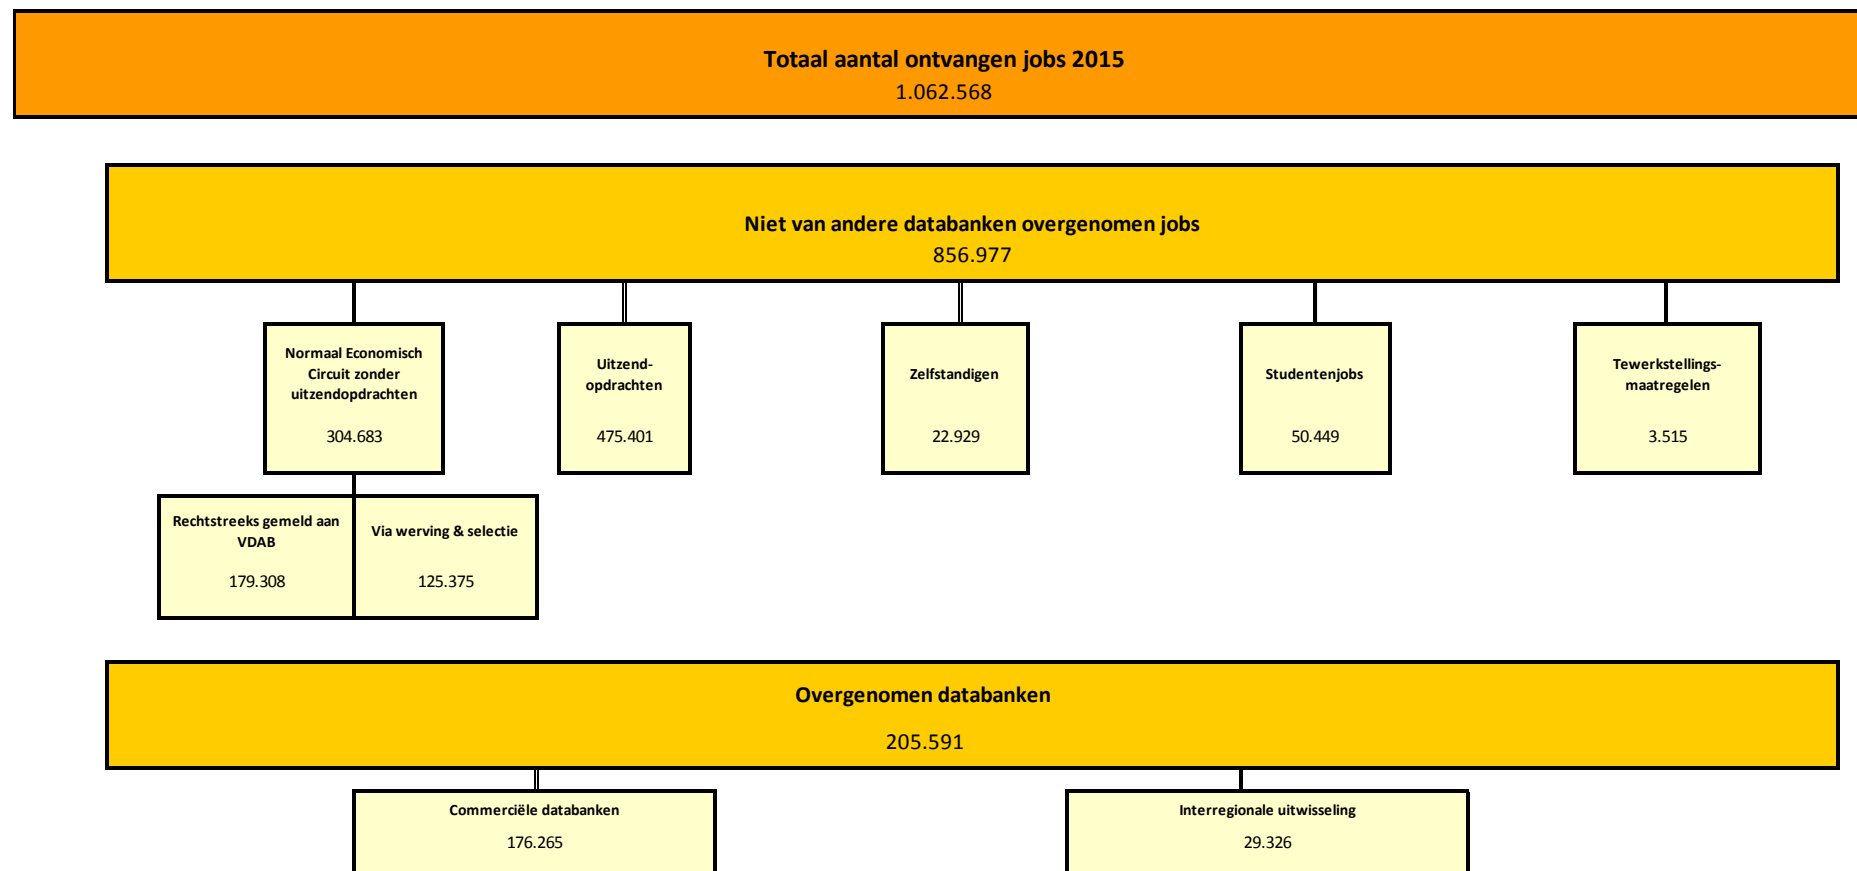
Totaal aantal ontvangen jobs 2015
1.062.568

Niet van andere databanken overgenomen jobs
856.977

Normaal Economisch Circuit zonder uitzendopdrachten

304.683

Uitzend-opdrachten

475.401

Zelfstandigen

22.929

Studentenjobs

50.449

Tewerkstellings-maatregelen

3.515

Rechtstreeks gemeld aan VDAB

179.308

Via werving & selectie

125.375

Overgenomen databanken

205.591

Commerciële databanken

176.265

Interregionale uitwisseling

29.326